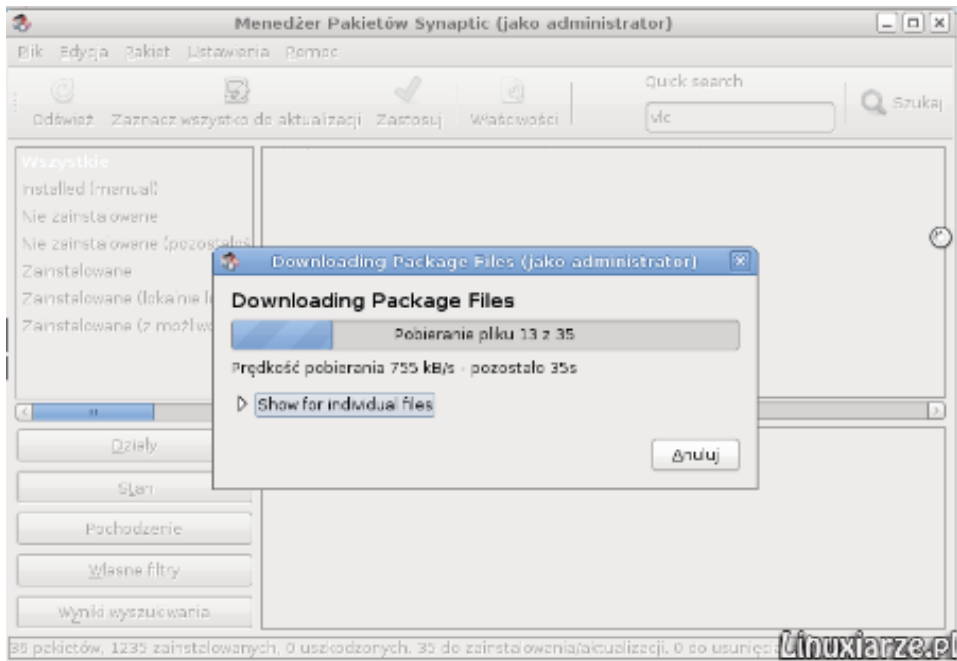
Menedżer Pakietów Synaptic (jako administrator)

Plik Edycja Pakiet Ustawienia Pomoc

Odśwież Zaznacz wszystko do aktualizacji Zastosuj Właściwości Quick search vlc Szukaj

Wszystkie
Installed (manual)
Nie zainstalowane
Nie zainstalowane (pozostałe)
Zainstalowane
Zainstalowane (lokalne l
Zainstalowane (z możliwo

Działy
Stan
Pochodzenie
Własne filtry
Wyniki wyszukiwania

Downloading Package Files (jako administrator)

Downloading Package Files

Pobieranie pliku 13 z 35

Prędkość pobierania 755 kB/s - pozostało 35s

Show for individual files

Anuluj

35 pakietów, 1235 zainstalowanych, 0 uszkodzonych. 35 do zainstalowania/aktualizacji, 0 do usunięc

Linuxiarze.pl